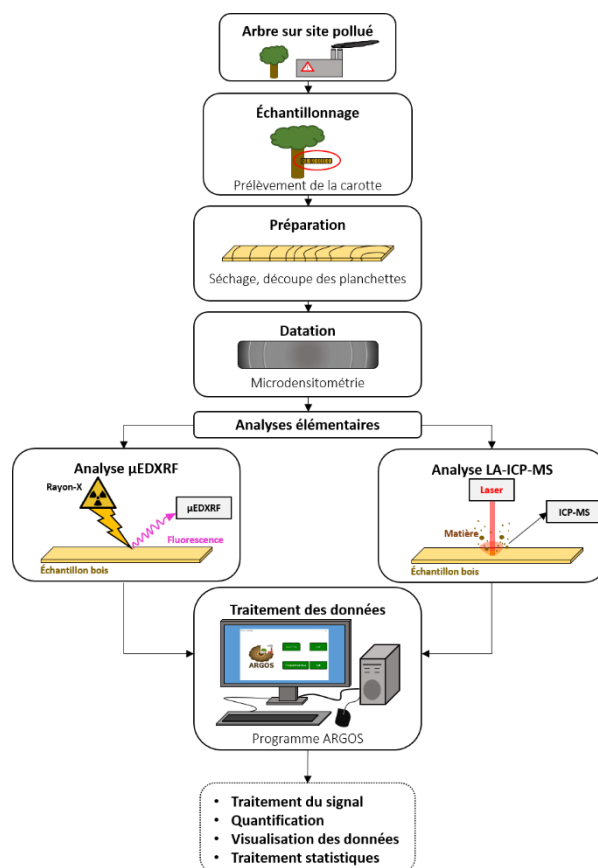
Arbre sur site pollué

Échantillonnage

Prélèvement de la carotte

Préparation

Séchage, découpe des planchettes

Datation

Microdensitométrie

Analyses élémentaires

Analyse µEDXRF

Rayon-X

µEDXRF

Fluorescence

Échantillon bois

Analyse LA-ICP-MS

Laser

ICP-MS

Matière

Échantillon bois

Traitement des données

ARGOS

Programme ARGOS

• Traitement du signal
• Quantification
• Visualisation des données
• Traitement statistiques